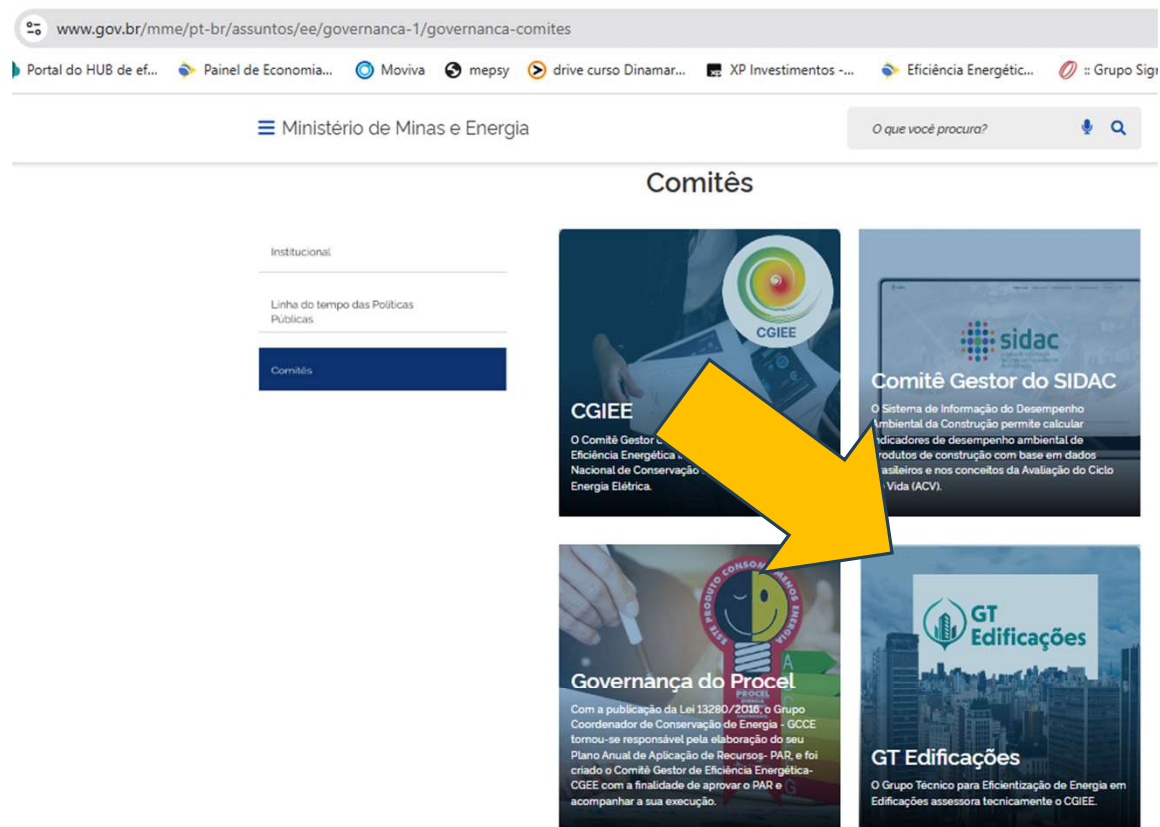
www.gov.br/mme/pt-br/assuntos/ee/governanca-1/governanca-comites

Portal do HUB de ef... Painel de Economia... Moviva mepsy drive curso Dinamar... XP Investimentos -... Eficiência Energétic... :: Grupo Sig

☰ Ministério de Minas e Energia

O que você procura?

Comitês

Institucional

Linha do tempo das Políticas Públicas

Comitês

CGIEE

CGIEE

O Comitê Gestor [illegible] Eficiência Energética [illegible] Nacional de Conservação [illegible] Energia Elétrica.

sidac

Comitê Gestor do SIDAC

O Sistema de Informação do Desempenho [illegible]mbiental da Construção permite calcular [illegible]ndicadores de desempenho ambiental de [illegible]rodutos de construção com base em dados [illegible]rasileiros e nos conceitos da Avaliação do Ciclo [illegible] Vida (ACV).

ESTE PRODUTO CONSOME MENOS ENERGIA

PROCEL

Governança do Procel

Com a publicação da Lei 13280/2016, o Grupo Coordenador de Conservação de Energia - GCCE tornou-se responsável pela elaboração do seu Plano Anual de Aplicação de Recursos- PAR, e foi criado o Comitê Gestor de Eficiência Energética- CGEE com a finalidade de aprovar o PAR e acompanhar a sua execução.

GT Edificações

GT Edificações

O Grupo Técnico para Eficientização de Energia em Edificações assessora tecnicamente o CGIEE.